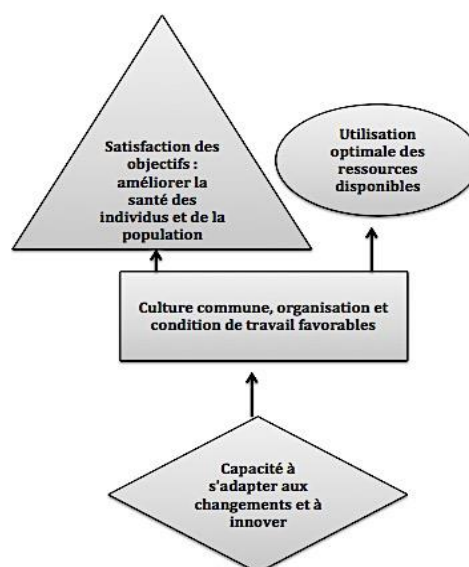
Satisfaction des objectifs : améliorer la santé des individus et de la population

Utilisation optimale des ressources disponibles

Culture commune, organisation et condition de travail favorables

Capacité à s'adapter aux changements et à innover